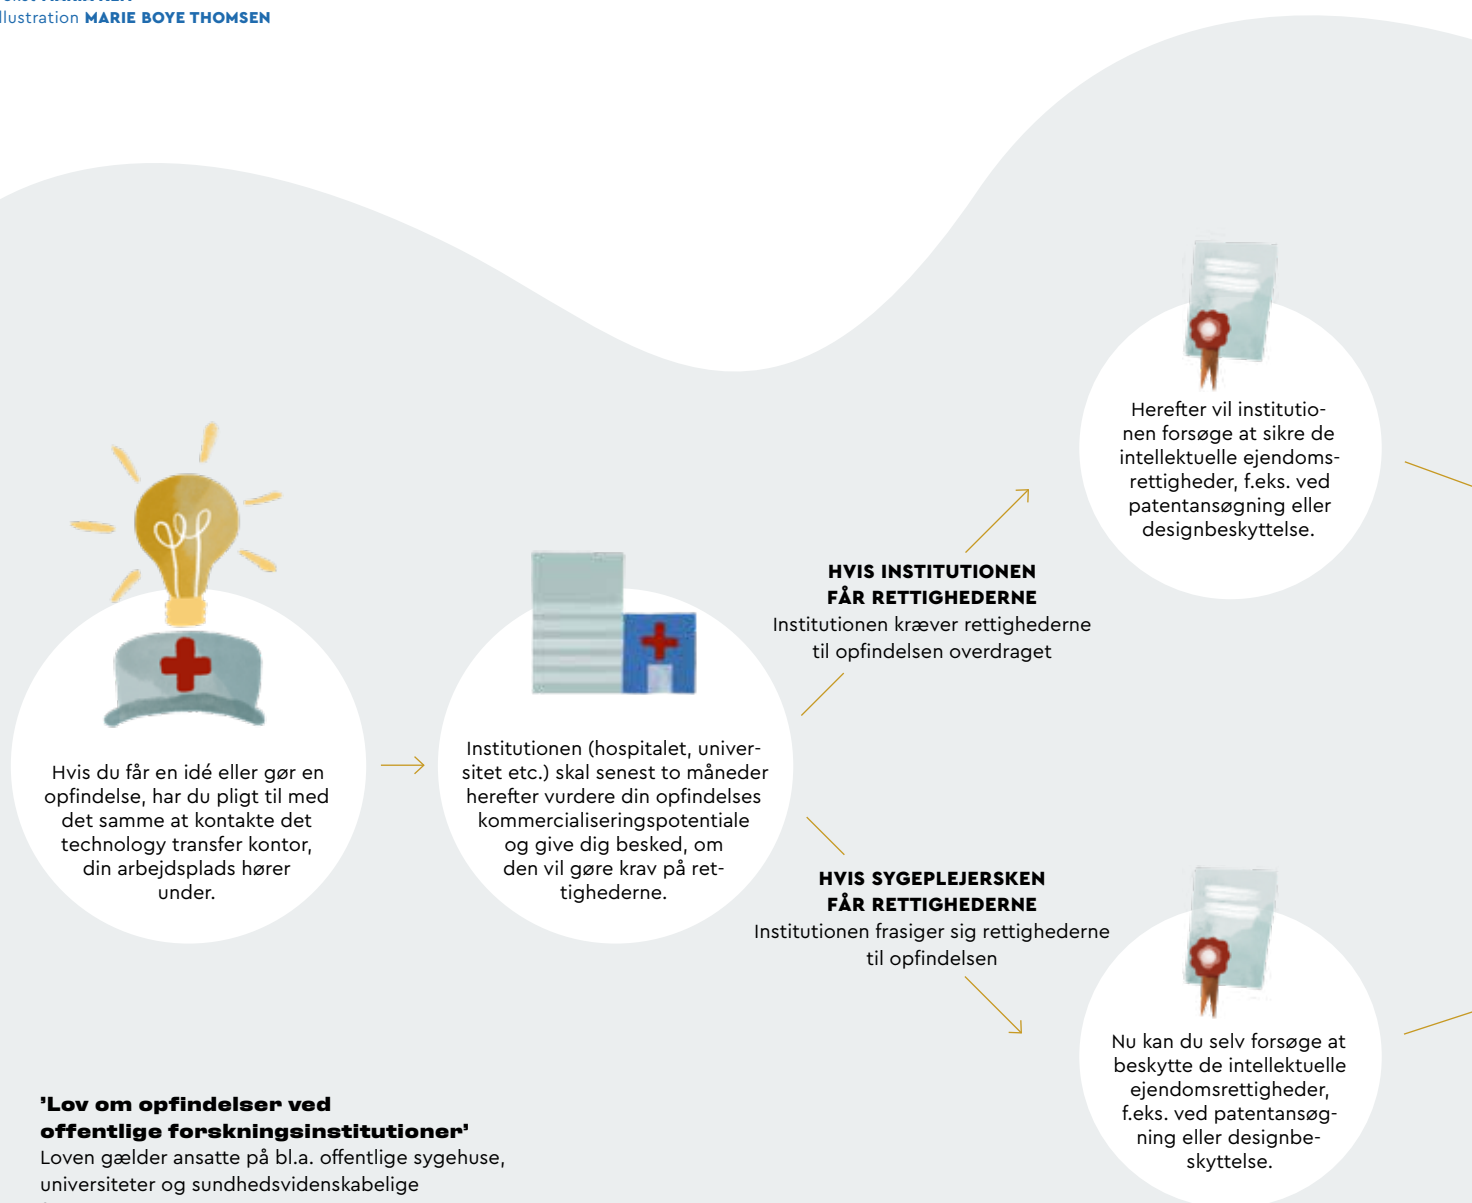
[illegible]
llustration MARIE BOYE THOMSEN

Hvis du får en idé eller gør en opfindelse, har du pligt til med det samme at kontakte det technology transfer kontor, din arbejdsplads hører under.

Institutionen (hospitalet, universitet etc.) skal senest to måneder herefter vurdere din opfindelses kommercialiseringspotentiale og give dig besked, om den vil gøre krav på rettighederne.

HVIS INSTITUTIONEN FÅR RETTIGHEDERNE
Institutionen kræver rettighederne til opfindelsen overdraget

Herefter vil institutionen forsøge at sikre de intellektuelle ejendomsrettigheder, f.eks. ved patentansøgning eller designbeskyttelse.

HVIS SYGEPLEJERSKEN FÅR RETTIGHEDERNE
Institutionen frasiger sig rettighederne til opfindelsen

Nu kan du selv forsøge at beskytte de intellektuelle ejendomsrettigheder, f.eks. ved patentansøgning eller designbeskyttelse.

'Lov om opfindelser ved offentlige forskningsinstitutioner'
Loven gælder ansatte på bl.a. offentlige sygehuse, universiteter og sundhedsvidenskabelige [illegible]